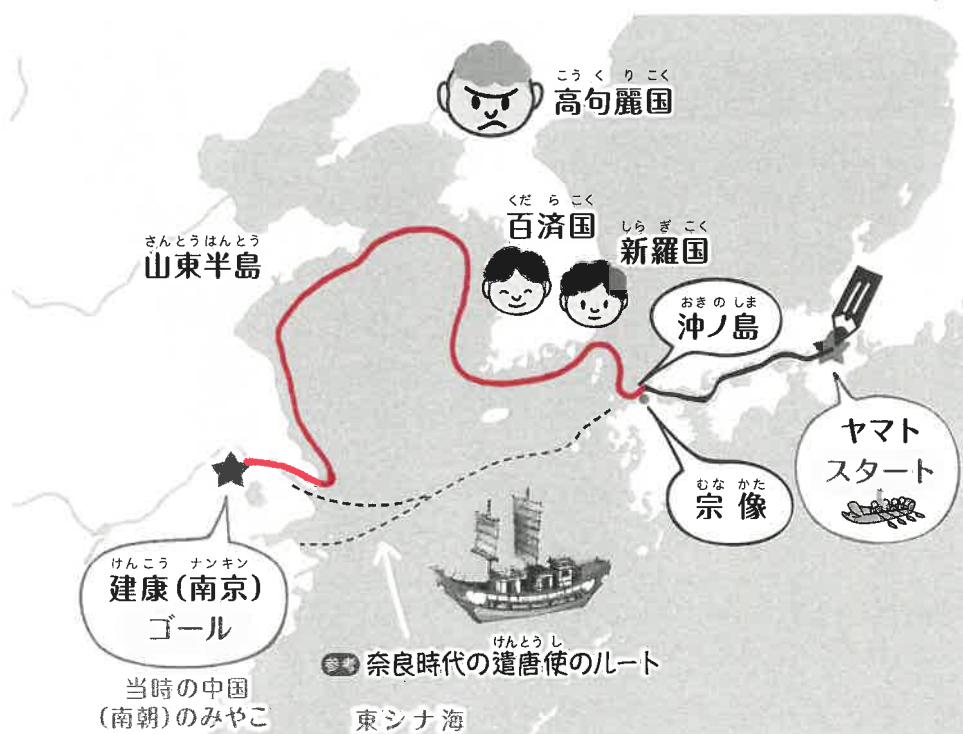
こうくりこく
高句麗国

くだらこく
百済国

しらぎこく
新羅国

さんとうはんとう
山東半島

おきのしま
沖ノ島

ヤマト
スタート

むなかた
宗像

けんこう ナンキン
建康（南京）
ゴール

当時の中国
（南朝）のみやこ

参考 奈良時代の遣唐使のルート
けんとうし

東シナ海